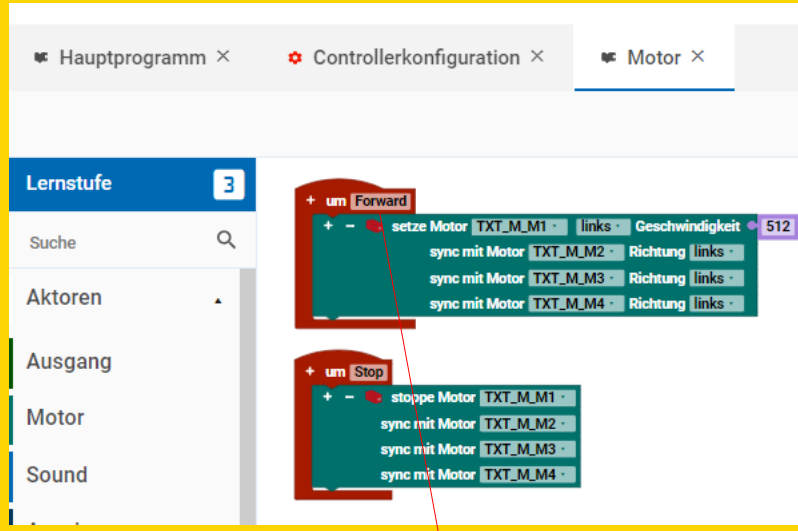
Hauptprogramm ×

Controllerkonfiguration ×

Motor ×

Lernstufe 3

Suche

Aktoren

Ausgang

Motor

Sound

+ um Forward

+ − setze Motor TXT_M_M1 links Geschwindigkeit 512

sync mit Motor TXT_M_M2 Richtung links

sync mit Motor TXT_M_M3 Richtung links

sync mit Motor TXT_M_M4 Richtung links

+ um Stop

+ − stoppe Motor TXT_M_M1

sync mit Motor TXT_M_M2

sync mit Motor TXT_M_M3

sync mit Motor TXT_M_M4